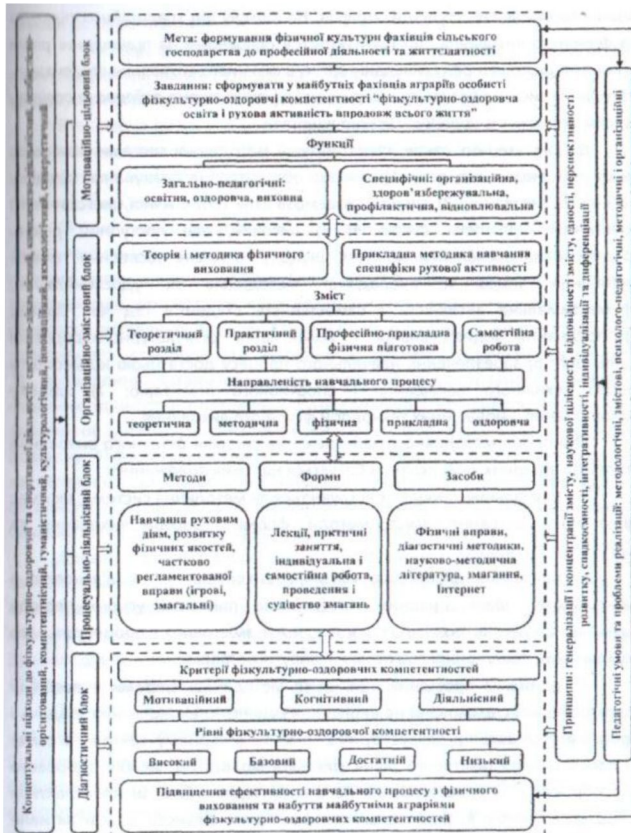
Концептуальні підходи до фізкультурно-оздоровчої та спортивної діяльності: системно-діяльнісний, компетентнісний, особистісно-орієнтований, компетентнісний, гуманістичний, культурологічний, інноваційний, аксеологічний, синергетичний

Мотиваційно-цільовий блок

Мета: формування фізичної культури фахівців сільського господарства до професійної діяльності та життєздатності

Завдання: сформувати у майбутніх фахівців аграріїв особисті фізкультурно-оздоровчі компетентності "фізкультурно-оздоровча освіта і рухова активність впродовж всього життя"

Функції

Загально-педагогічні: освітня, оздоровча, виховна

Специфічні: організаційна, здоров'язбережувальна, профілактична, відновлювальна

Організаційно-змістовий блок

Теорія і методика фізичного виховання

Прикладна методика навчання специфіки рухової активності

Зміст

Теоретичний розділ

Практичний розділ

Професійно-прикладна фізична підготовка

Самостійна робота

Направленість навчального процесу

теоретична

методична

фізична

прикладна

оздоровча

Процесуально-діяльнісний блок

Методи

Форми

Засоби

Навчання руховим діям, розвитку фізичних якостей, частково регламентованої вправи (ігрові, змагальні)

Лекції, пркнтичні заняття, індивідуальна і самостійна робота, проведення і судівство змагань

Фізичні вправи, діагностичні методики, науково-методична література, змагання, Інтернет

Діагностичний блок

Критерії фізкультурно-оздоровчих компетентностей

Мотиваційний

Когнітивний

Діяльнісний

Рівні фізкультурно-оздоровчої компетентності

Високий

Базовий

Достатній

Низький

Підвищення ефективності навчального процесу з фізичного виховання та набуття майбутніми аграріями фізкультурно-оздоровчих компетентностей

Принципи: генералізації і концентрації змісту, наукової цілісності, відповідності змісту, єдності, перспективності розвитку, свідомості, інтегративності, індивідуалізації та диференціації

Педагогічні умови та проблеми реалізації: методологічні, змістові, психолого-педагогічні, методичні і організаційні